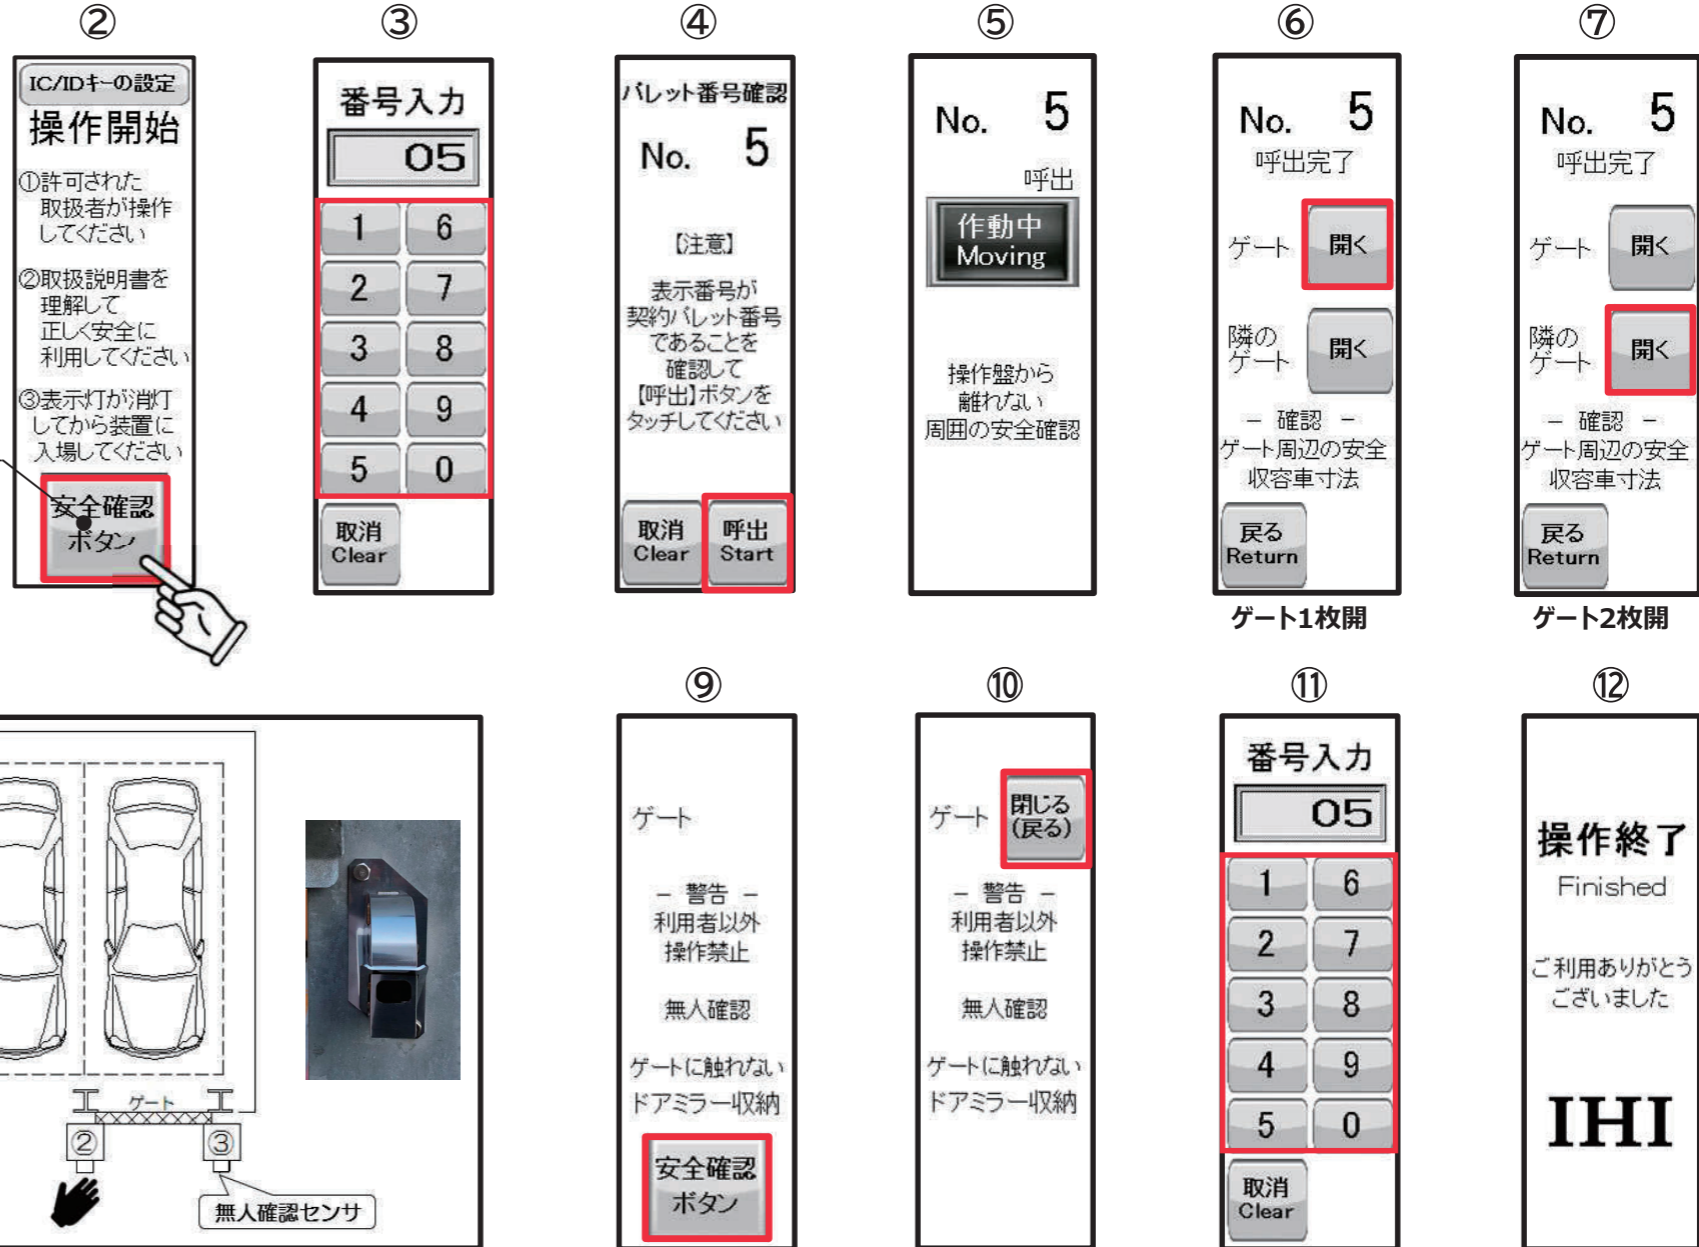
②

IC/IDキーの設定
操作開始
①許可された取扱者が操作してください
②取扱説明書を理解して正しく安全に利用してください
③表示灯が消灯してから装置に入場してください
安全確認ボタン

③

番号入力
05
1 6
2 7
3 8
4 9
5 0
取消 Clear

④

パレット番号確認
No. 5
【注意】
表示番号が契約パレット番号であることを確認して【呼出】ボタンをタッチしてください
取消 Clear
呼出 Start

⑤

No. 5
呼出
作動中 Moving
操作盤から離れない
周囲の安全確認

⑥

No. 5
呼出完了
ゲート 開く
隣のゲート 開く
— 確認 —
ゲート周辺の安全
収容車寸法
戻る Return
ゲート1枚開

⑦

No. 5
呼出完了
ゲート 開く
隣のゲート 開く
— 確認 —
ゲート周辺の安全
収容車寸法
戻る Return
ゲート2枚開

ゲート
②
③
無人確認センサ

⑨

ゲート
— 警告 —
利用者以外操作禁止
無人確認
ゲートに触れない
ドアミラー収納
安全確認ボタン

⑩

ゲート
閉じる (戻る)
— 警告 —
利用者以外操作禁止
無人確認
ゲートに触れない
ドアミラー収納

⑪

番号入力
05
1 6
2 7
3 8
4 9
5 0
取消 Clear

⑫

操作終了
Finished
ご利用ありがとうございました
IHI